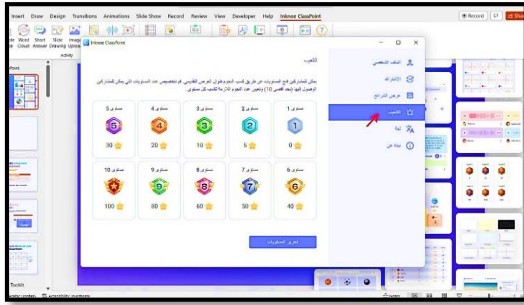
Insert Draw Design Transitions Animations Slide Show Record Review View Developer Help Inknoe ClassPoint

Record

Inknoe ClassPoint

الملف الشخصي
الاشتراك
عرض الشرائح
التلعيب
لغة
بيانات

التلعيب

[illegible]

| مستوى 5 | مستوى 4 | مستوى 3 | مستوى 2 | مستوى 1 |
|---|---|---|---|---|
| 30 | 20 | 10 | 5 | 0 |

| مستوى 10 | مستوى 9 | مستوى 8 | مستوى 7 | مستوى 6 |
|---|---|---|---|---|
| 100 | 80 | 60 | 50 | 40 |

تحرير المستويات

Toolkit